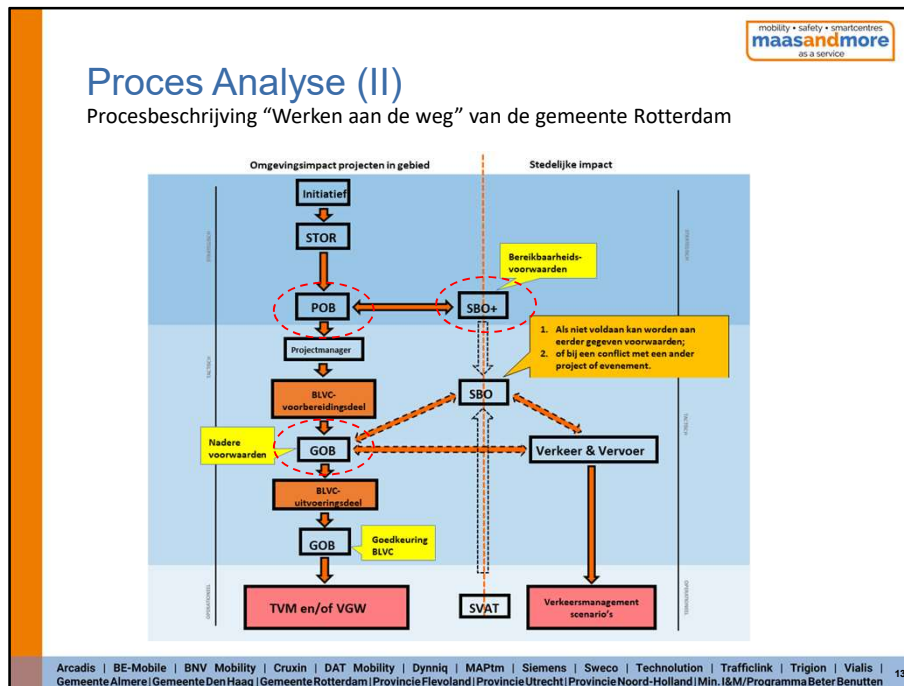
mobility • safety • smartcentres
maasandmore
as a service

Proces Analyse (II)

Procesbeschrijving "Werken aan de weg" van de gemeente Rotterdam

Omgevingsimpact projecten in gebied

Stedelijke impact

Initiatief

STOR

Bereikbaarheids-voorwaarden

POB

SBO+

Projectmanager

1. Als niet voldaan kan worden aan eerder gegeven voorwaarden;
2. of bij een conflict met een ander project of evenement.

BLVC-voorbereidingsdeel

SBO

Nadere voorwaarden

GOB

Verkeer & Vervoer

BLVC-uitvoeringsdeel

GOB

Goedkeuring BLVC

TVM en/of VGW

SVAT

Verkeersmanagement scenario's

Arcadis | BE-Mobile | BNV Mobility | Cruxin | DAT Mobility | Dynniq | MAPtm | Siemens | Sweco | Technolution | Trafficlink | Trigion | Vialis |
Gemeente Almere | Gemeente Den Haag | Gemeente Rotterdam | Provincie Flevoland | Provincie Utrecht | Provincie Noord-Holland | Min. I&M/Programma Beter Benutten

13